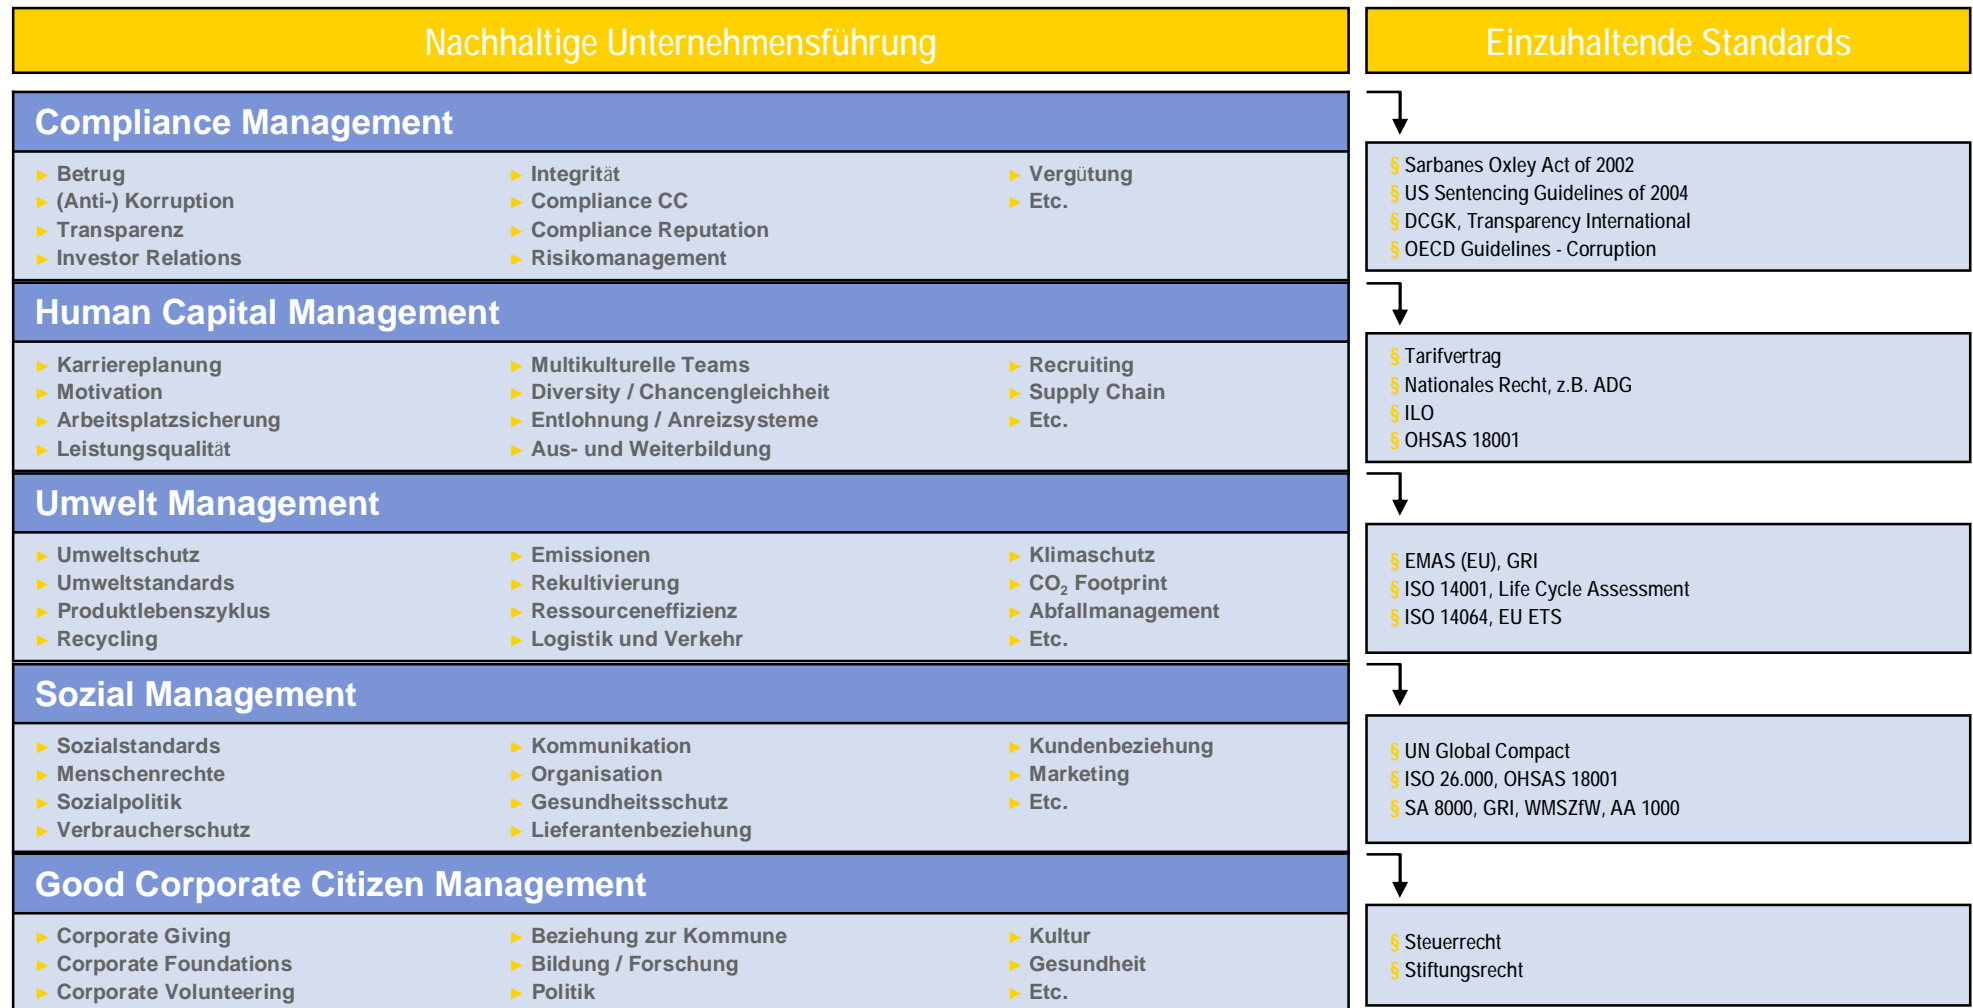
Nachhaltige Unternehmensführung

Einzuhaltende Standards

Compliance Management

Betrug
(Anti-) Korruption
Transparenz
Investor Relations

Integrität
Compliance CC
Compliance Reputation
Risikomanagement

Vergütung
Etc.

§ Sarbanes Oxley Act of 2002
§ US Sentencing Guidelines of 2004
§ DCGK, Transparency International
§ OECD Guidelines - Corruption

Human Capital Management

Karriereplanung
Motivation
Arbeitsplatzsicherung
Leistungsqualität

Multikulturelle Teams
Diversity / Chancengleichheit
Entlohnung / Anreizsysteme
Aus- und Weiterbildung

Recruiting
Supply Chain
Etc.

§ Tarifvertrag
§ Nationales Recht, z.B. ADG
§ ILO
§ OHSAS 18001

Umwelt Management

Umweltschutz
Umweltstandards
Produktlebenszyklus
Recycling

Emissionen
Rekultivierung
Ressourceneffizienz
Logistik und Verkehr

Klimaschutz
$CO_2$ Footprint
Abfallmanagement
Etc.

§ EMAS (EU), GRI
§ ISO 14001, Life Cycle Assessment
§ ISO 14064, EU ETS

Sozial Management

Sozialstandards
Menschenrechte
Sozialpolitik
Verbraucherschutz

Kommunikation
Organisation
Gesundheitsschutz
Lieferantenbeziehung

Kundenbeziehung
Marketing
Etc.

§ UN Global Compact
§ ISO 26.000, OHSAS 18001
§ SA 8000, GRI, WMSZfW, AA 1000

Good Corporate Citizen Management

Corporate Giving
Corporate Foundations
Corporate Volunteering

Beziehung zur Kommune
Bildung / Forschung
Politik

Kultur
Gesundheit
Etc.

§ Steuerrecht
§ Stiftungsrecht